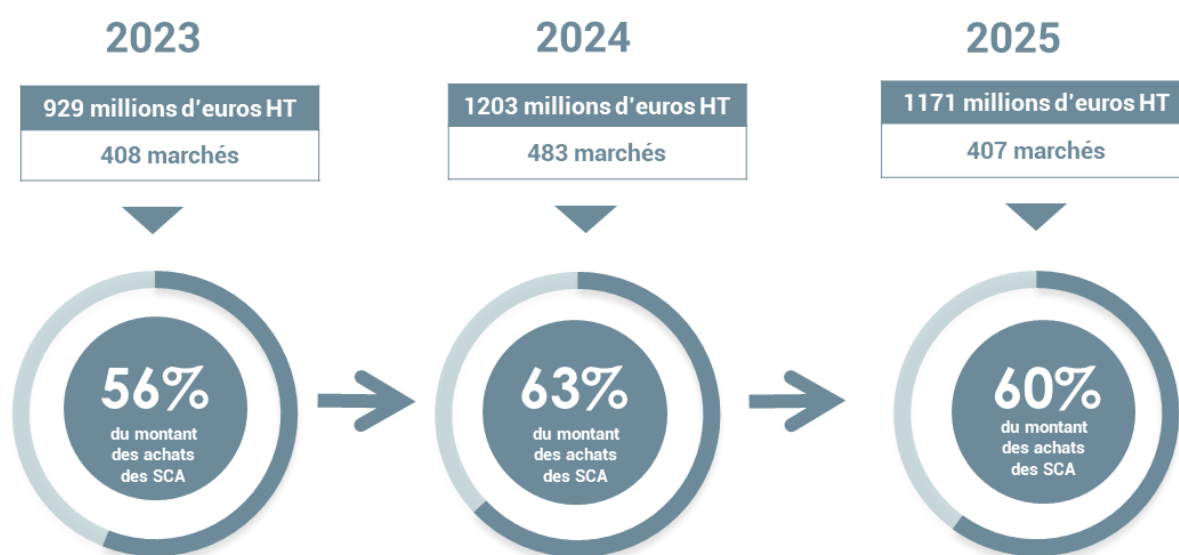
2023

929 millions d'euros HT

408 marchés

56%

du montant des achats des SCA

2024

1203 millions d'euros HT

483 marchés

63%

du montant des achats des SCA

2025

1171 millions d'euros HT

407 marchés

60%

du montant des achats des SCA